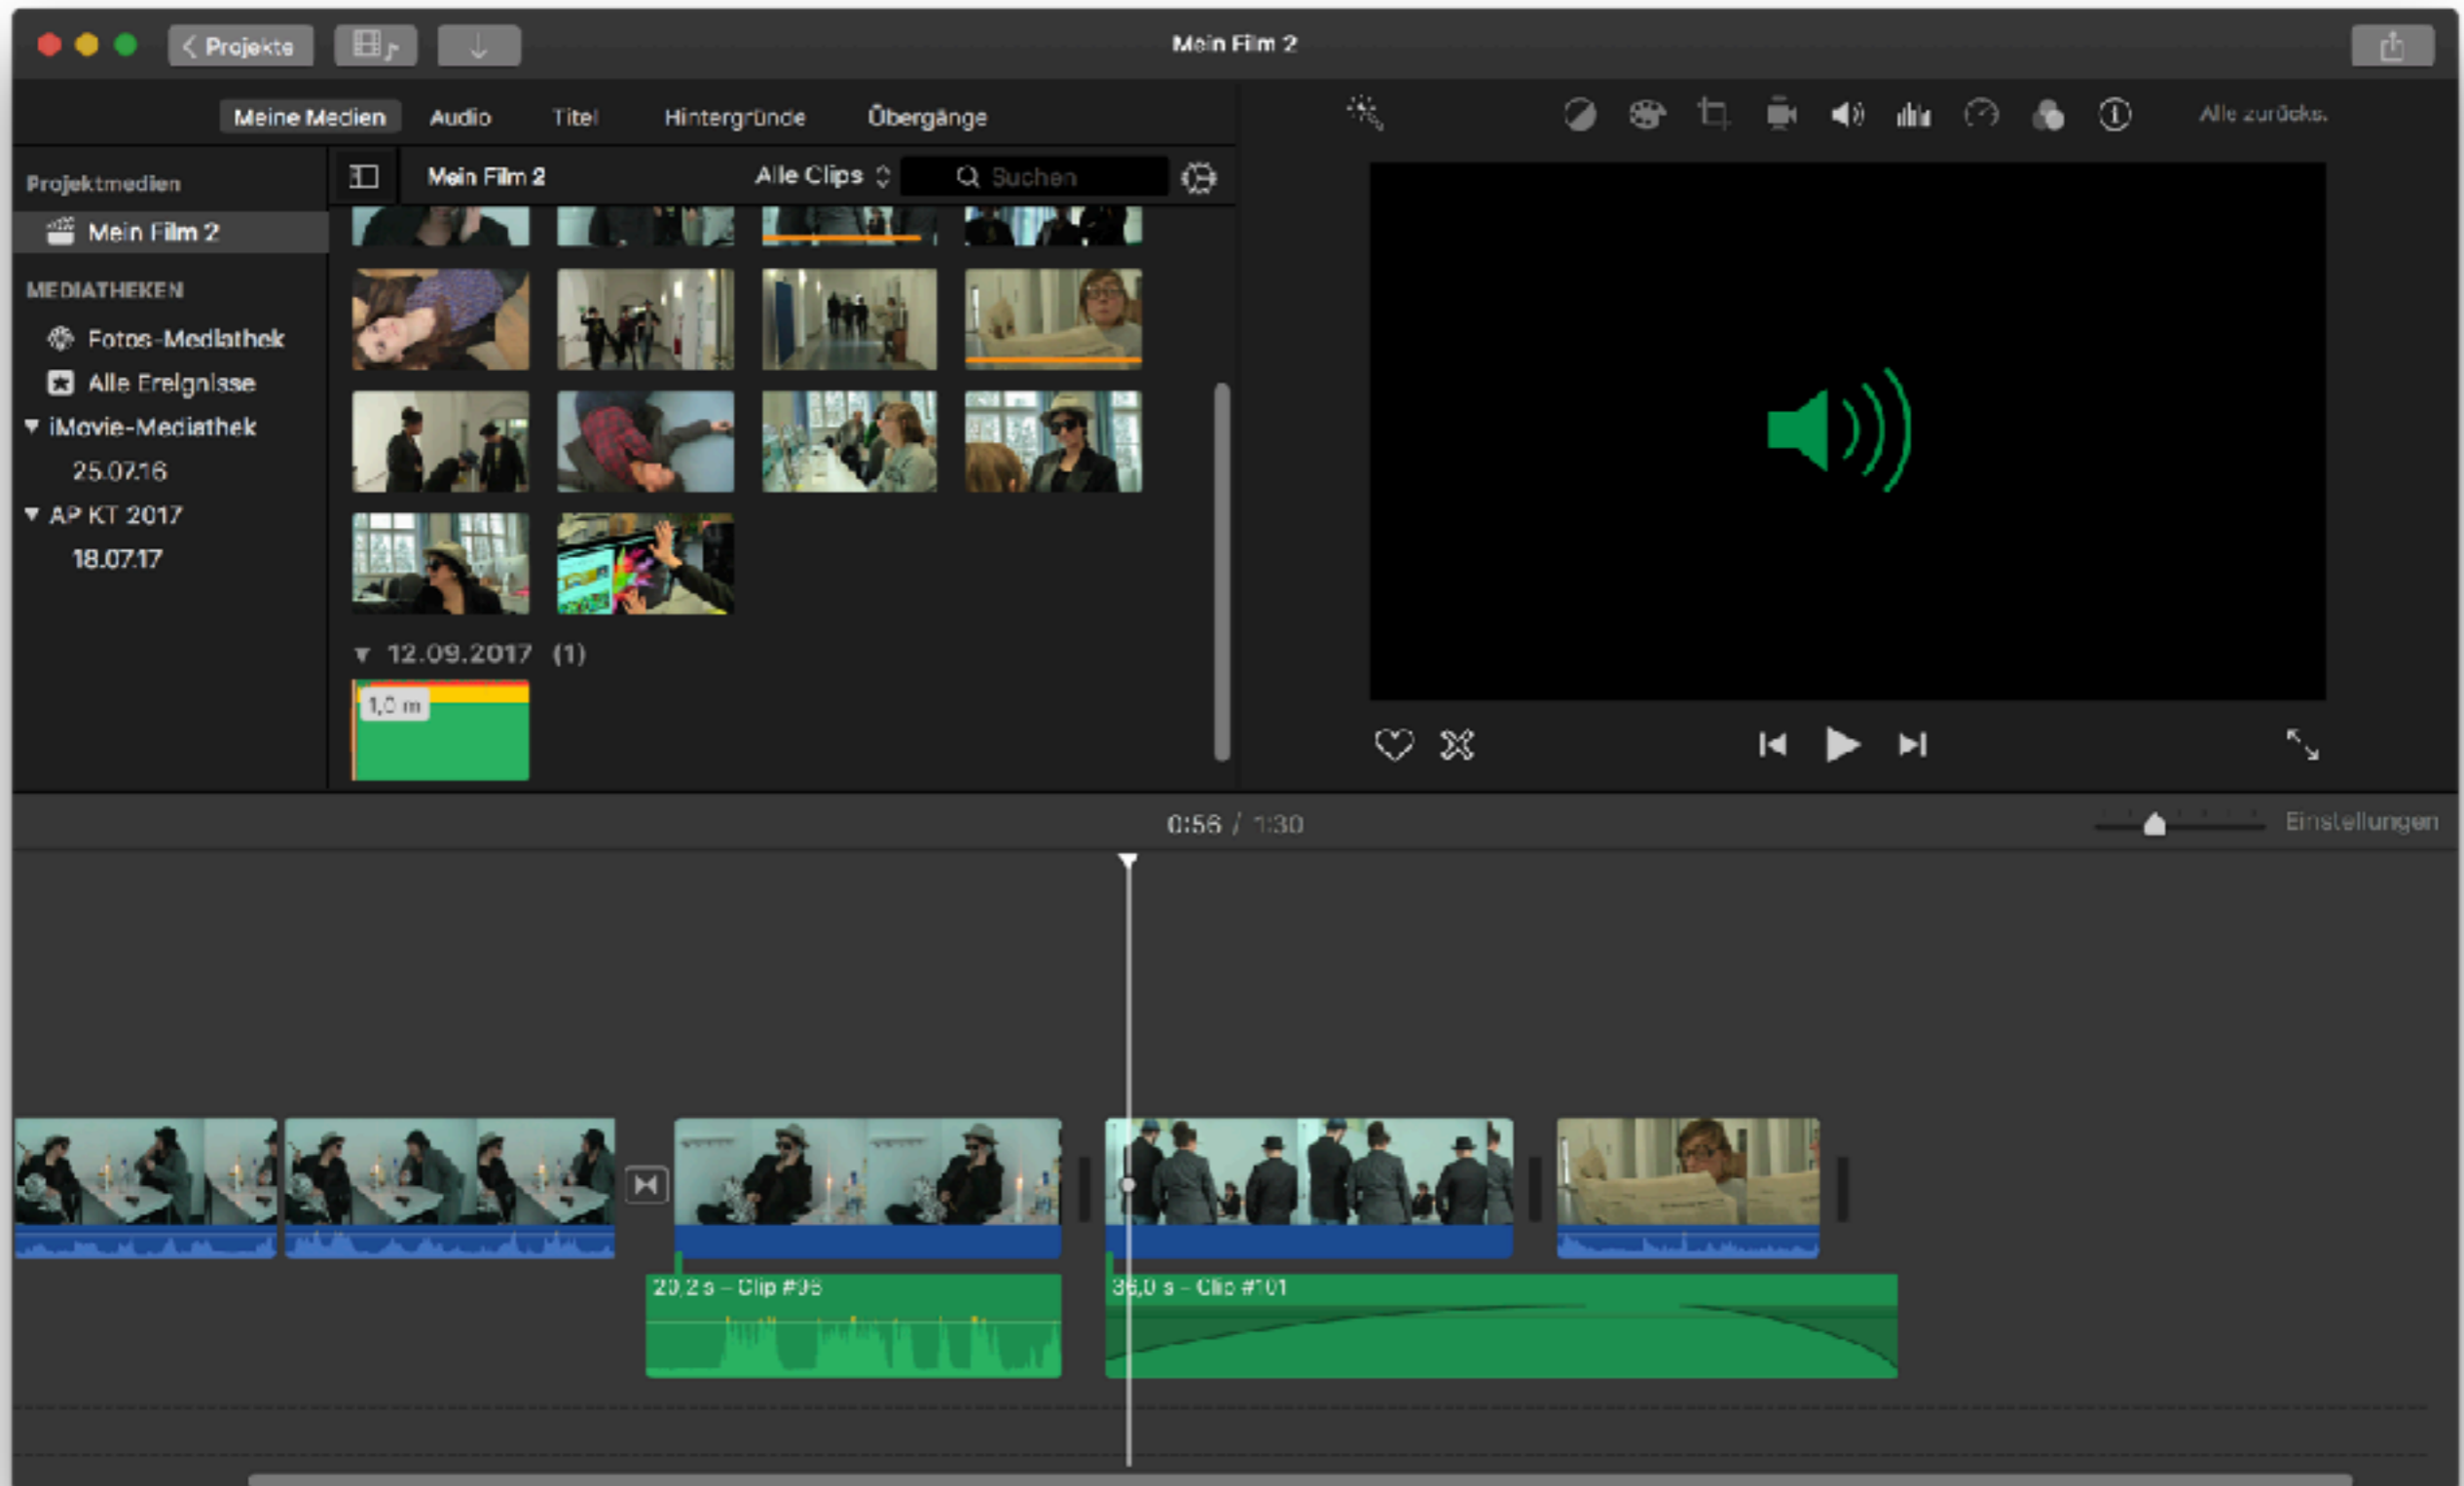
Projekte

Mein Film 2

Meine Medien Audio Titel Hintergründe Übergänge

Alle zurücks.

Projektmedien

Mein Film 2

MEDIATHEKEN

Fotos-Mediathek

Alle Ereignisse

iMovie-Mediathek

25.07.16

AP KT 2017

18.07.17

Mein Film 2

Alle Clips

Suchen

12.09.2017 (1)

1,0 m

0:56 / 1:30

Einstellungen

20,2 s – Clip #98

36,0 s – Clip #101